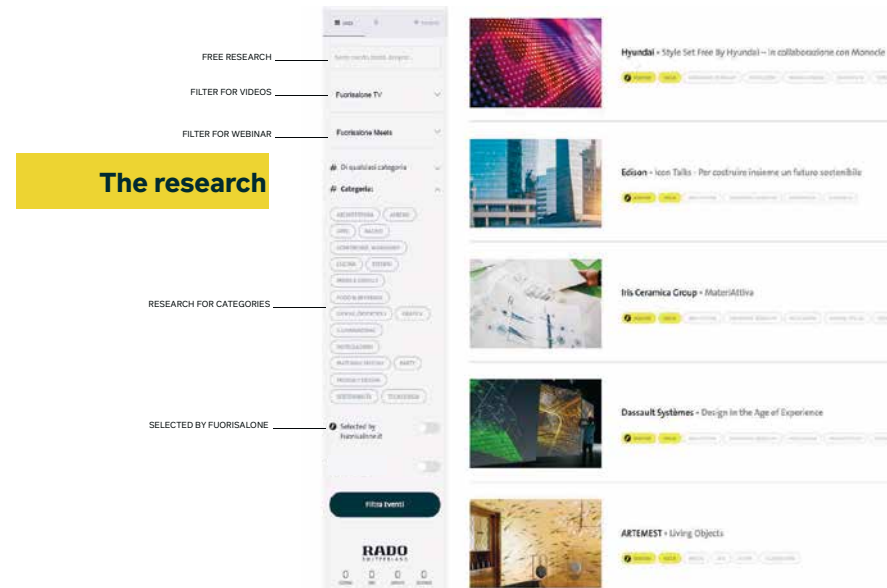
The research

FREE RESEARCH

FILTER FOR VIDEOS

FILTER FOR WEBINAR

RESEARCH FOR CATEGORIES

SELECTED BY FUORISALONE

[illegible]

Fuorisalone TV

Fuorisalone Meets

Di qualsiasi categoria

Categorie:

ARCHITETTURA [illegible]

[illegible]

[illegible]

CUCINA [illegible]

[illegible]

FOOD & BEVERAGE

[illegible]

ILLUMINAZIONE

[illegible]

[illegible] PARTY

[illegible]

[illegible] TECNOLOGIA

Selected by fuorisalone.it

Filtra Eventi

RADO
SWITZERLAND

Hyundai • Style Set Free By Hyundai – in collaborazione con Monocle

Edison • Icon Talks • Per costruire insieme un futuro sostenibile

Iris Ceramica Group • MateriAttiva

Dassault Systèmes • Design in the Age of Experience

ARTEMEST • Living Objects